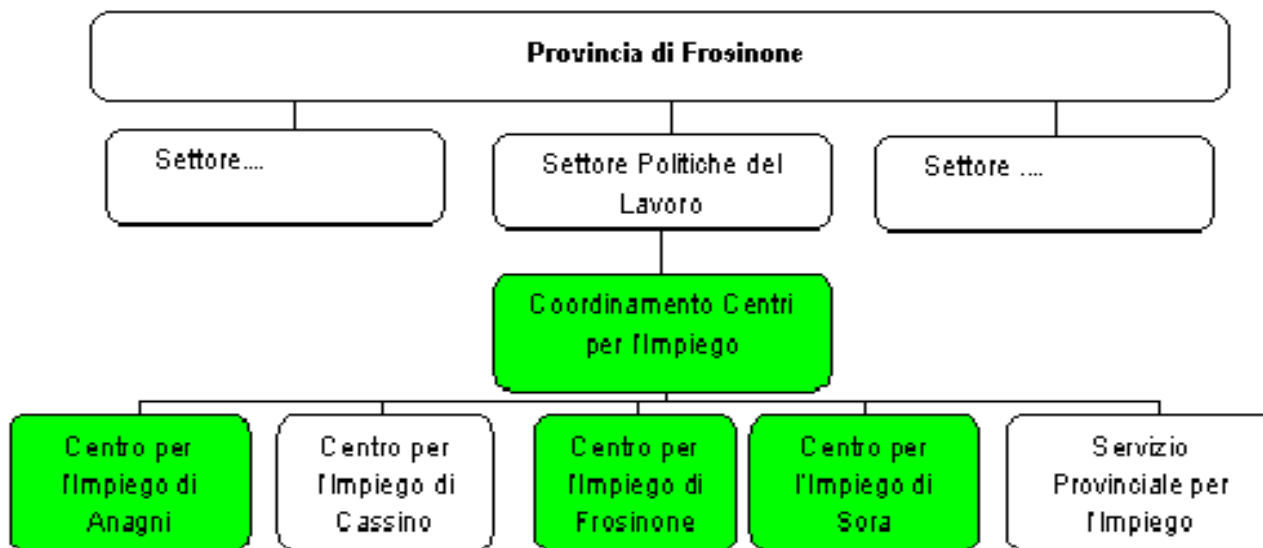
Provincia di Frosinone

Settore....

Settore Politiche del Lavoro

Settore ....

Coordinamento Centri per l'Impiego

Centro per l'Impiego di Anagni

Centro per l'Impiego di Cassino

Centro per l'Impiego di Frosinone

Centro per l'Impiego di Sora

Servizio Provinciale per l'Impiego